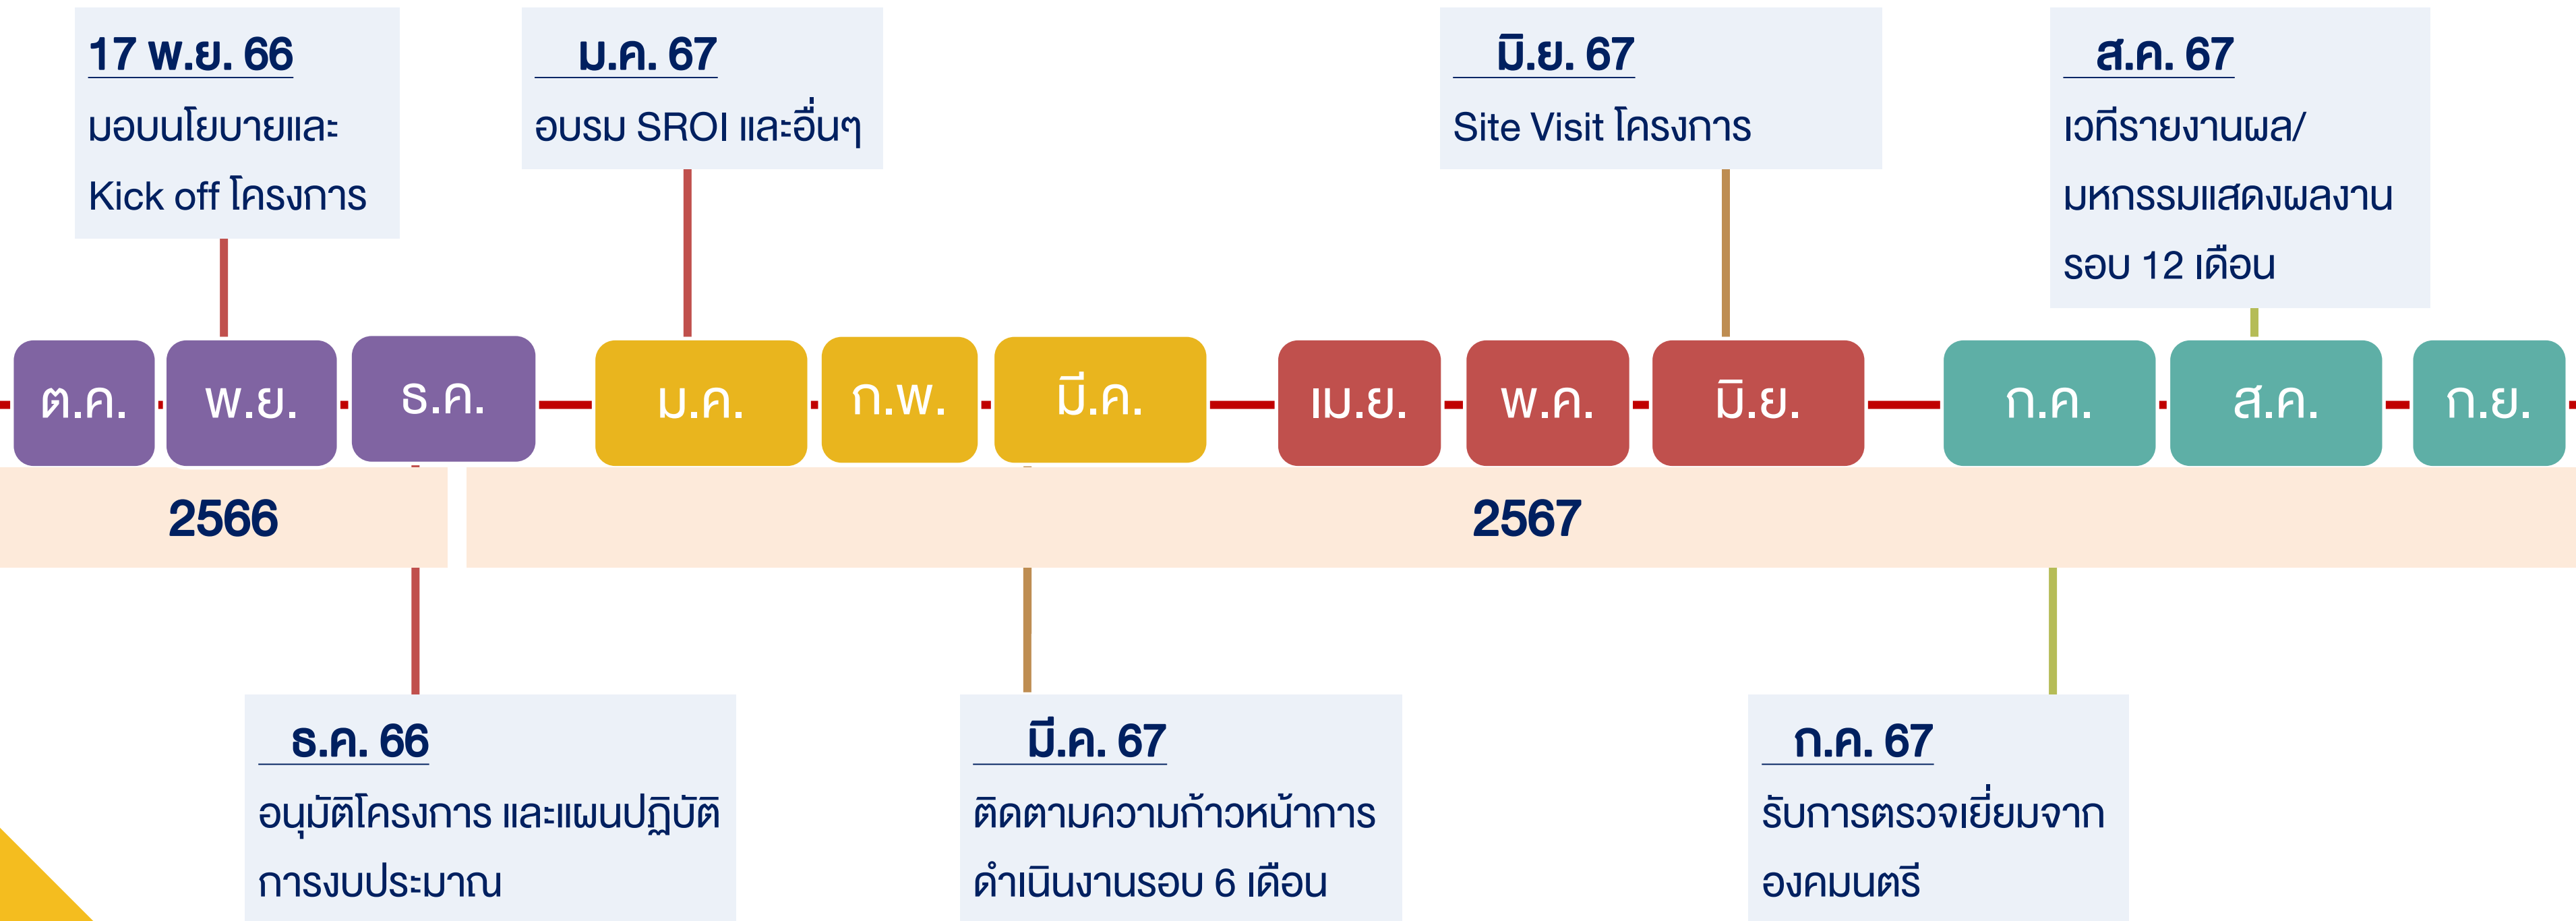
17 พ.ย. 66
มอบนโยบายและ
Kick off โครงการ

ม.ค. 67
อบรม SROI และอื่นๆ

มิ.ย. 67
Site Visit โครงการ

ส.ค. 67
เวทีรายงานผล/
มหกรรมแสดงผลงาน
รอบ 12 เดือน

ต.ค. พ.ย. ธ.ค. ม.ค. ก.พ. มี.ค. เม.ย. พ.ค. มิ.ย. ก.ค. ส.ค. ก.ย.

2566

2567

ธ.ค. 66
อนุมัติโครงการ และแผนปฏิบัติการงบประมาณ

มี.ค. 67
ติดตามความก้าวหน้าการดำเนินงานรอบ 6 เดือน

ก.ค. 67
รับการตรวจเยี่ยมจากองคมนตรี